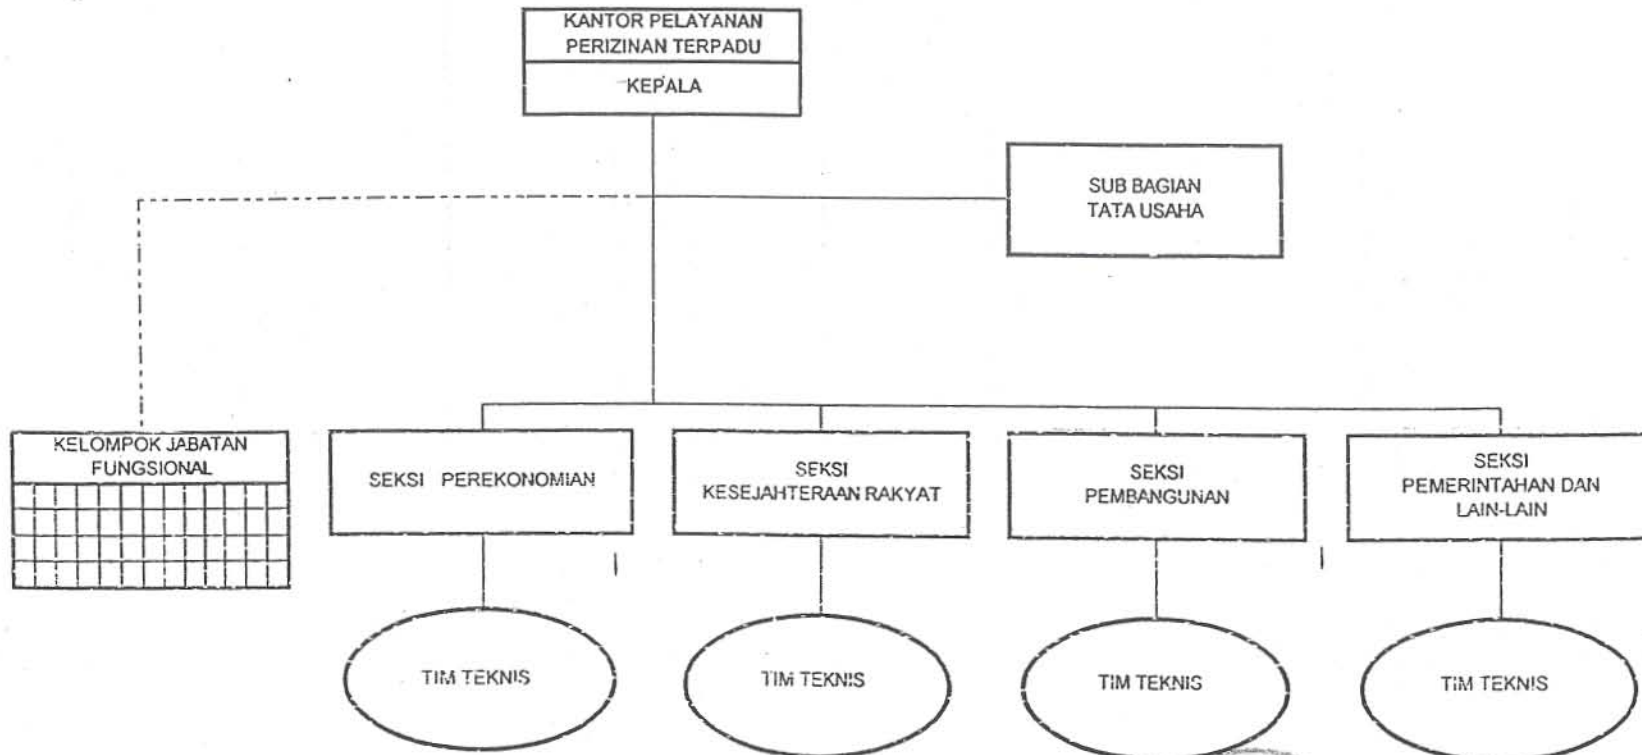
KANTOR PELAYANAN PERIZINAN TERPADU

KEPALA

SUB BAGIAN TATA USAHA

KELOMPOK JABATAN FUNGSIONAL

SEKSI PEREKONOMIAN

SEKSI KESEJAHTERAAN RAKYAT

SEKSI PEMBANGUNAN

SEKSI PEMERINTAHAN DAN LAIN-LAIN

TIM TEKNIS

TIM TEKNIS

TIM TEKNIS

TIM TEKNIS